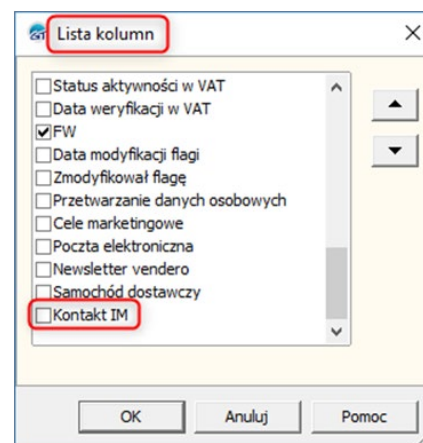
Lista kolumn

Status aktywności w VAT
Data weryfikacji w VAT
FW
Data modyfikacji flagi
Zmodyfikował flagę
Przetwarzanie danych osobowych
Cele marketingowe
Poczta elektroniczna
Newsletter vendero
Samochód dostawczy
Kontakt IM

OK
Anuluj
Pomoc